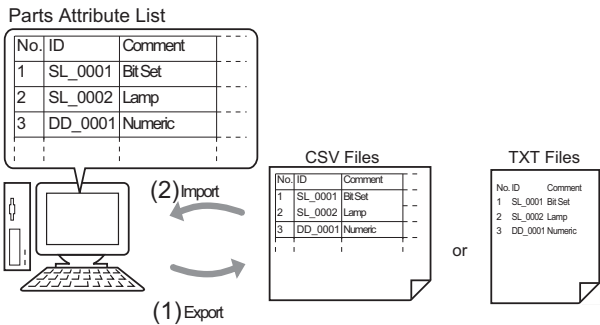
Parts Attribute List

| No. | ID | Comment |
|---|---|---|
| 1 | SL_0001 | Bit Set |
| 2 | SL_0002 | Lamp |
| 3 | DD_0001 | Numeric |

(2) Import

(1) Export

CSV Files

| No. | ID | Comment |
|---|---|---|
| 1 | SL_0001 | Bit Set |
| 2 | SL_0002 | Lamp |
| 3 | DD_0001 | Numeric |

or

TXT Files

No. ID Comment
1 SL_0001 Bit Set
2 SL_0002 Lamp
3 DD_0001 Numeric